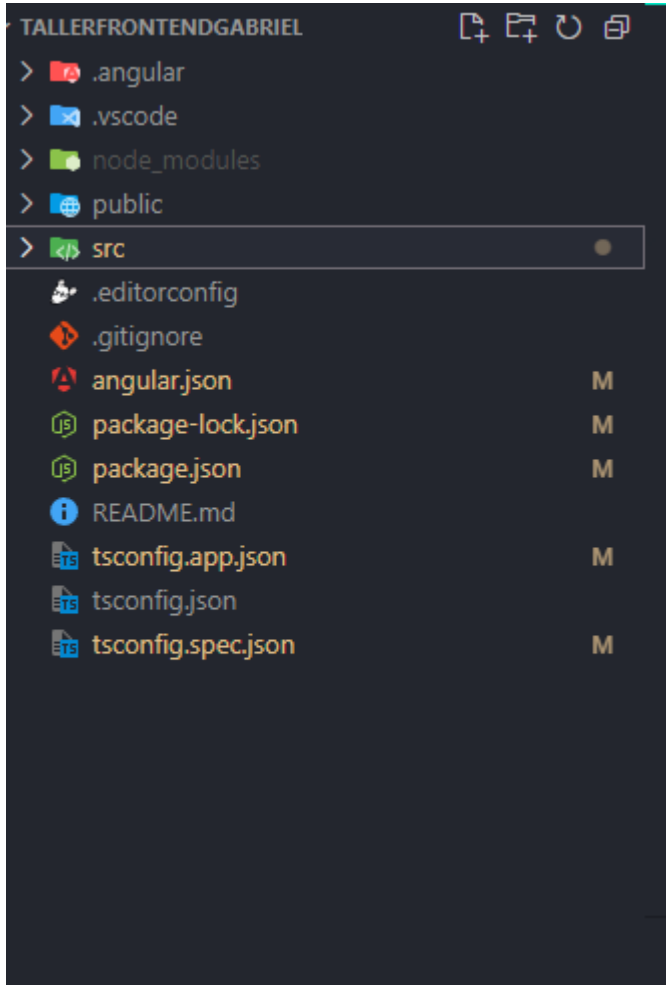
TALLERFRONTENDGABRIEL
.angular
.vscode
node_modules
public
src
.editorconfig
.gitignore
angular.json M
package-lock.json M
package.json M
README.md
tsconfig.app.json M
tsconfig.json
tsconfig.spec.json M